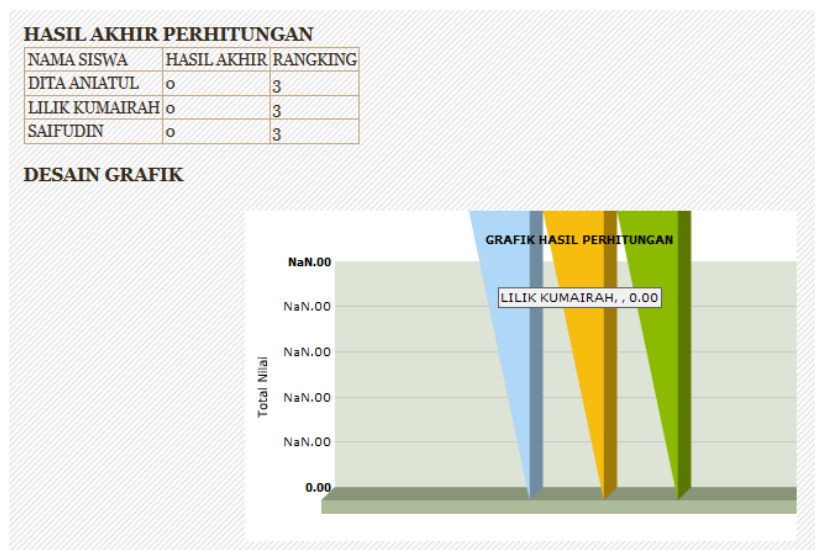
HASIL AKHIR PERHITUNGAN

| NAMA SISWA | HASIL AKHIR | RANGKING |
|---|---|---|
| DITA ANIATUL | 0 | 3 |
| LILIK KUMAIRAH | 0 | 3 |
| SAIFUDIN | 0 | 3 |

DESAIN GRAFIK

GRAFIK HASIL PERHITUNGAN

NaN.00
NaN.00
NaN.00
NaN.00
NaN.00
0.00

Total Nilai

LILIK KUMAIRAH, , 0.00